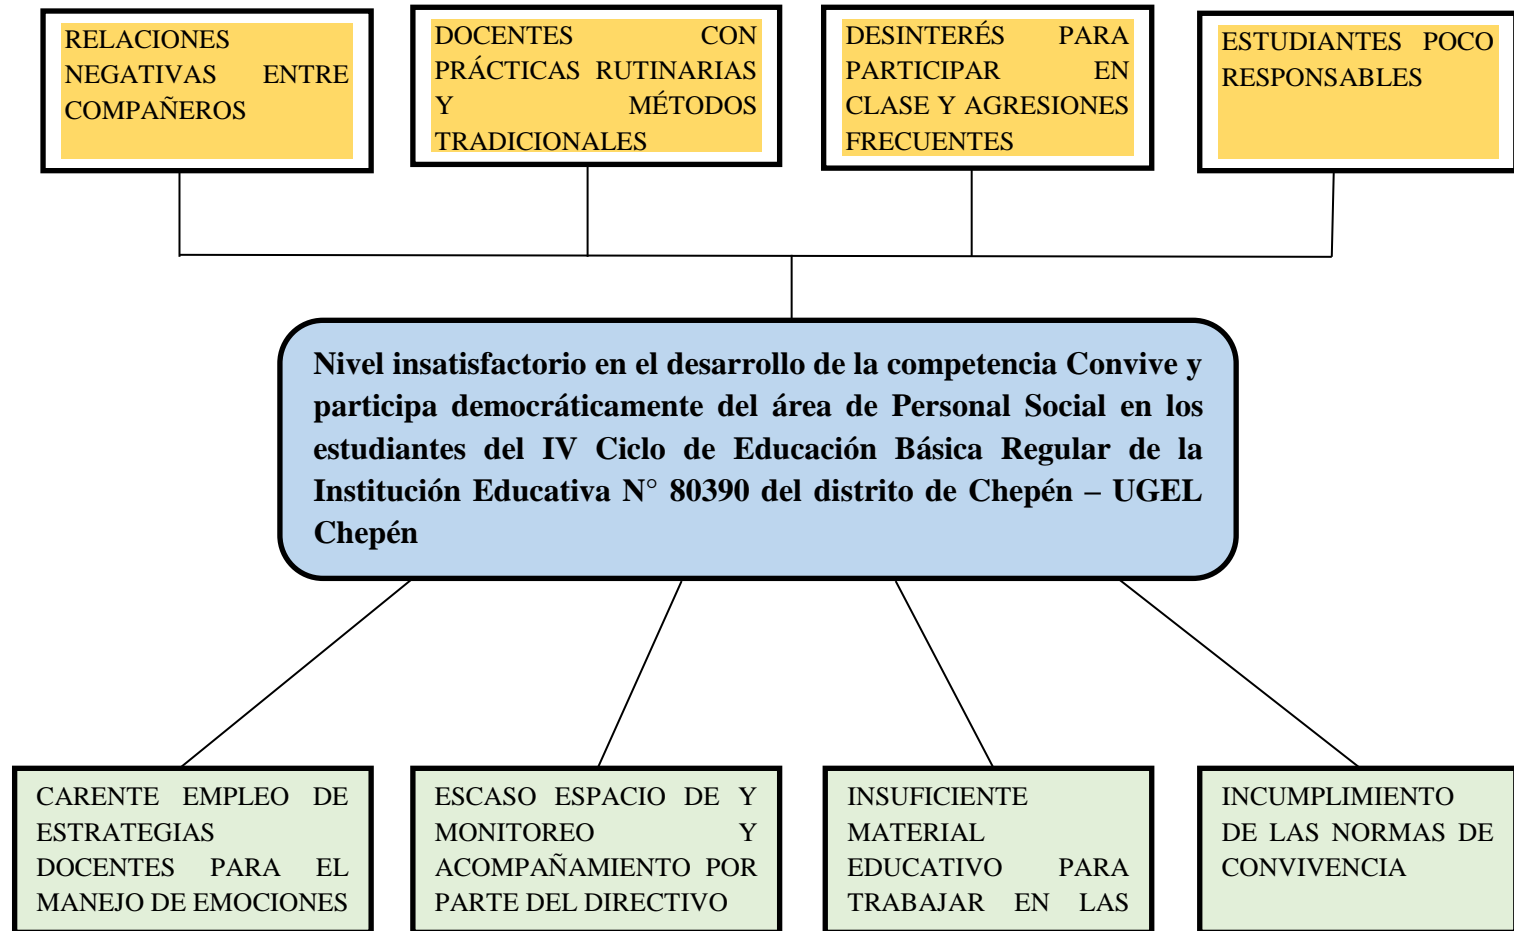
RELACIONES NEGATIVAS ENTRE COMPAÑEROS

DOCENTES CON PRÁCTICAS RUTINARIAS Y MÉTODOS TRADICIONALES

DESINTERÉS PARA PARTICIPAR EN CLASE Y AGRESIONES FRECUENTES

ESTUDIANTES POCO RESPONSABLES

Nivel insatisfactorio en el desarrollo de la competencia Convive y participa democráticamente del área de Personal Social en los estudiantes del IV Ciclo de Educación Básica Regular de la Institución Educativa N° 80390 del distrito de Chepén – UGEL Chepén

CARENTE EMPLEO DE ESTRATEGIAS DOCENTES PARA EL MANEJO DE EMOCIONES

ESCASO ESPACIO DE Y MONITOREO Y ACOMPAÑAMIENTO POR PARTE DEL DIRECTIVO

INSUFICIENTE MATERIAL EDUCATIVO PARA TRABAJAR EN LAS

INCUMPLIMIENTO DE LAS NORMAS DE CONVIVENCIA